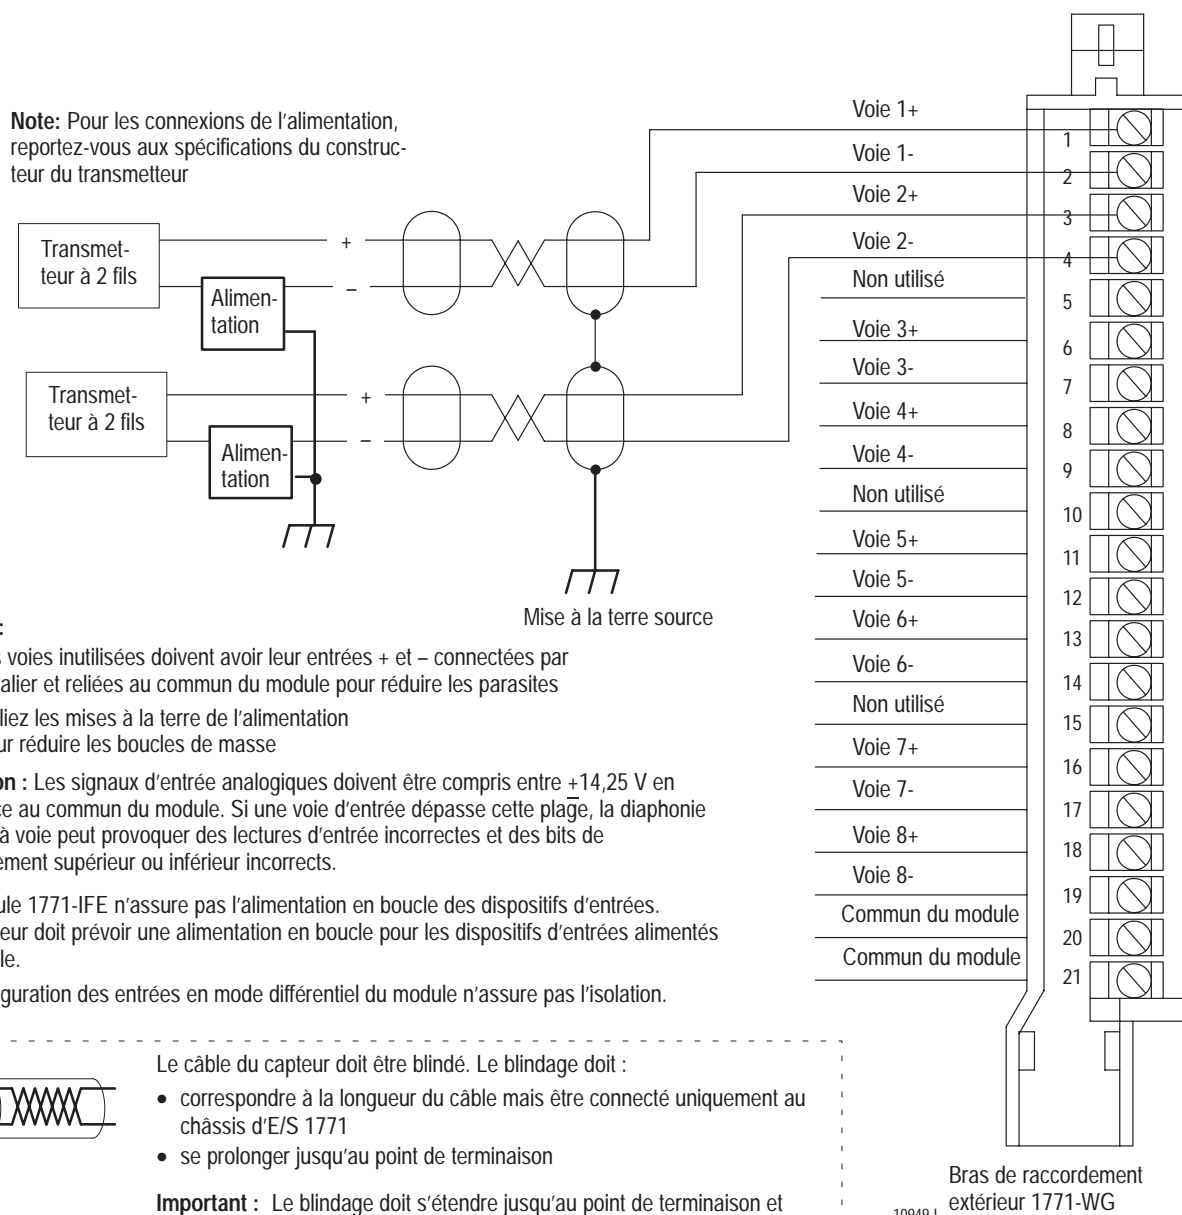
**Note:** Pour les connexions de l'alimentation, reportez-vous aux spécifications du constructeur du transmetteur

Transmetteur à 2 fils

Alimentation

Transmetteur à 2 fils

Alimentation

+

–

+

–

Mise à la terre source

Voie 1+
Voie 1-
Voie 2+
Voie 2-
Non utilisé
Voie 3+
Voie 3-
Voie 4+
Voie 4-
Non utilisé
Voie 5+
Voie 5-
Voie 6+
Voie 6-
Non utilisé
Voie 7+
Voie 7-
Voie 8+
Voie 8-
Commun du module
Commun du module

1
2
3
4
5
6
7
8
9
10
11
12
13
14
15
16
17
18
19
20
21

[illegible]:

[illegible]s voies inutilisées doivent avoir leur entrées + et – connectées par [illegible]alier et reliées au commun du module pour réduire les parasites

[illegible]liez les mises à la terre de l'alimentation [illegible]ur réduire les boucles de masse

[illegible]on : Les signaux d'entrée analogiques doivent être compris entre $\pm$14,25 V en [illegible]e au commun du module. Si une voie d'entrée dépasse cette plage, la diaphonie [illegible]à voie peut provoquer des lectures d'entrée incorrectes et des bits de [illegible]ement supérieur ou inférieur incorrects.

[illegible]ule 1771-IFE n'assure pas l'alimentation en boucle des dispositifs d'entrées. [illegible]eur doit prévoir une alimentation en boucle pour les dispositifs d'entrées alimentés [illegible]le.

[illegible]guration des entrées en mode différentiel du module n'assure pas l'isolation.

Le câble du capteur doit être blindé. Le blindage doit :

• correspondre à la longueur du câble mais être connecté uniquement au châssis d'E/S 1771

• se prolonger jusqu'au point de terminaison

**Important :** Le blindage doit s'étendre jusqu'au point de terminaison et

Bras de raccordement extérieur 1771-WG

10848-I